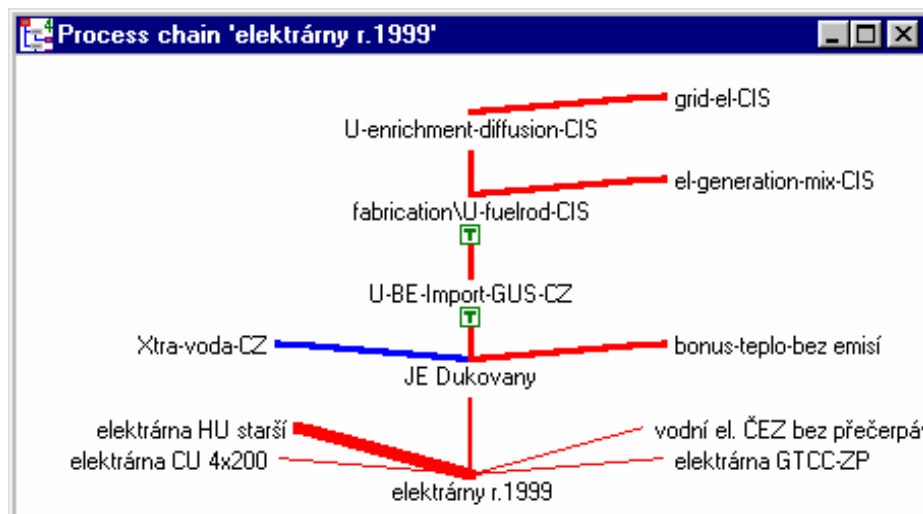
Process chain 'elektrárny r.1999'

grid-el-CIS

U-enrichment-diffusion-CIS

el-generation-mix-CIS

fabrication\U-fuelrod-CIS

T

U-BE-Import-GUS-CZ

T

Xtra-voda-CZ

bonus-teplo-bez emisí

JE Dukovany

elektrárna HU starší

vodní el. ČEZ bez přečerpá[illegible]

elektrárna CU 4x200

elektrárna GTCC-ZP

elektrárny r.1999